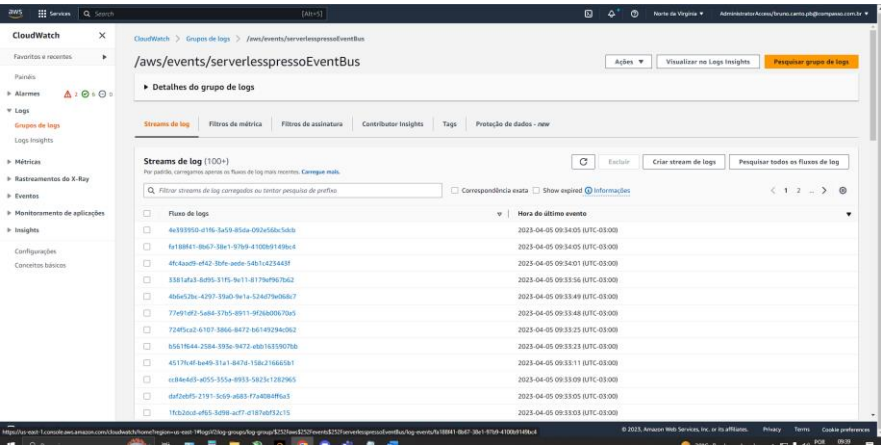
aws Services Search [Alt+S] Norte da Virgínia ▼ AdministratorAccess/bruno.canto.pb@compasso.com.br ▼

CloudWatch ✕

Favoritos e recentes ▶

Painéis

▶ Alarmes ⚠ 2 ⊘ 6 ⊙ 0

▼ Logs

Grupos de logs

Logs Insights

▶ Métricas

▶ Rastreamentos do X-Ray

▶ Eventos

▶ Monitoramento de aplicações

▶ Insights

Configurações

Conceitos básicos

CloudWatch > Grupos de logs > /aws/events/serverlesspressoEventBus

/aws/events/serverlesspressoEventBus

Ações ▼ Visualizar no Logs Insights Pesquisar grupo de logs

▶ Detalhes do grupo de logs

Streams de log | Filtros de métrica | Filtros de assinatura | Contributor Insights | Tags | Proteção de dados - new

Streams de log (100+)

Por padrão, carregamos apenas os fluxos de log mais recentes. Carregue mais.

Excluir Criar stream de logs Pesquisar todos os fluxos de log

Filtrar streams de log carregados ou tentar pesquisa de prefixo.

Correspondência exata Show expired Informações

< 1 2 ... >

| Fluxo de logs | Hora do último evento |
|---|---|
| 4e393950-d1f6-3a59-85da-092e56bc5dcb | 2023-04-05 09:34:05 (UTC-03:00) |
| fa1881f4-8b67-38e1-97b9-4100b9149bc4 | 2023-04-05 09:34:05 (UTC-03:00) |
| 4fc4aad9-ef42-3bfe-aede-54b1c423443f | 2023-04-05 09:34:01 (UTC-03:00) |
| 3381afa3-8d95-31f5-9e11-8179ef967b62 | 2023-04-05 09:33:56 (UTC-03:00) |
| 4b6e52bc-4297-39a0-9e1a-524d79e068c7 | 2023-04-05 09:33:49 (UTC-03:00) |
| 77e91df2-5a84-37b5-8911-9f26b00670e5 | 2023-04-05 09:33:48 (UTC-03:00) |
| 724f5ca2-6107-3866-8472-b6149294c062 | 2023-04-05 09:33:25 (UTC-03:00) |
| b561ff44-2584-395e-9472-ebb1635907bb | 2023-04-05 09:33:23 (UTC-03:00) |
| 4517fc4f-be49-31a1-847d-158c216665b1 | 2023-04-05 09:33:11 (UTC-03:00) |
| cc84e4d3-a055-355a-8953-5823c1282965 | 2023-04-05 09:33:09 (UTC-03:00) |
| daf2ebf5-2191-3c69-a683-f7a4084ff6a3 | 2023-04-05 09:33:05 (UTC-03:00) |
| 1fcb2dcd-ef65-3d98-acf7-d187ebf32c15 | 2023-04-05 09:33:03 (UTC-03:00) |

https://us-east-1.console.aws.amazon.com/cloudwatch/home?region=us-east-1#logsV2:log-groups/log-group/$252Faws$252Fevents$252FserverlesspressoEventBus/log-events/fa1881f4-8b67-38e1-97b9-4100b9149bc4

© 2023, Amazon Web Services, Inc. or its affiliates. Privacy Terms Cookie preferences

POR 09:39